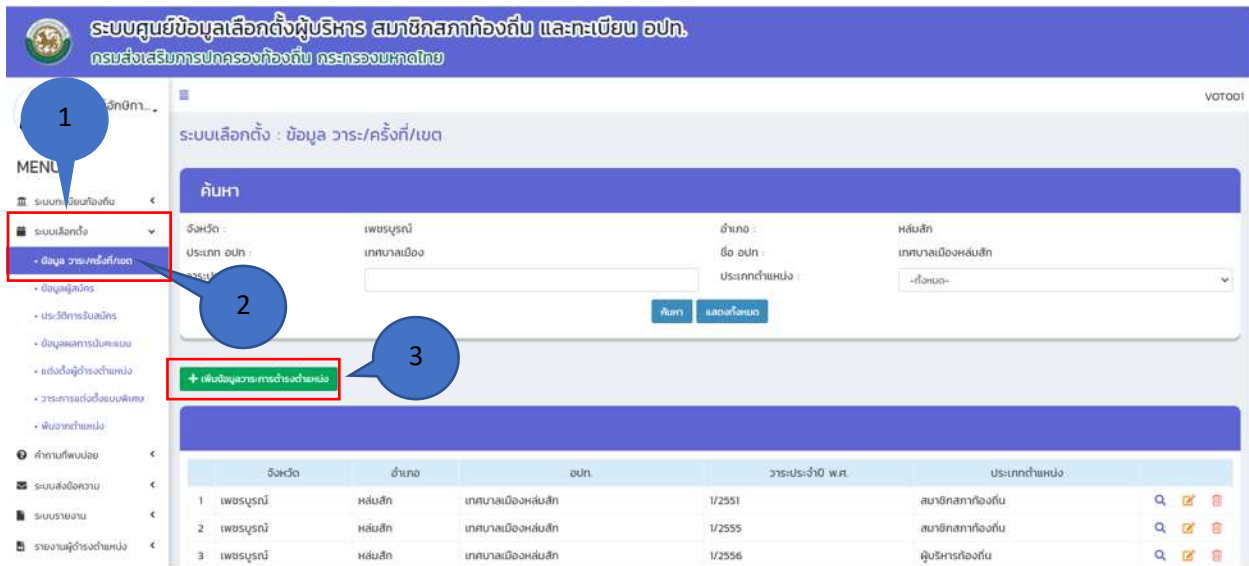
ระบบศูนย์ข้อมูลเลือกตั้งผู้บริหาร สมาชิกสภาท้องถิ่น และทะเบียน อปท.
กรมส่งเสริมการปกครองท้องถิ่น กระทรวงมหาดไทย

1

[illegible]นักวิชาการ...

MENU

ระบบทะเบียนท้องถิ่น
ระบบเลือกตั้ง
• ข้อมูล วาระ/ครั้งที่/เขต
• ข้อมูลผู้สมัคร
• ประวัติการรับสมัคร
• ข้อมูลผลการนับคะแนน
• แต่งตั้งผู้ดำรงตำแหน่ง
• วาระการแต่งตั้งแบบพิเศษ
• พ้นจากตำแหน่ง
คำถามที่พบบ่อย
ระบบส่งข้อความ
ระบบรายงาน
รายงานผู้ดำรงตำแหน่ง

2

3

VOTE001

ระบบเลือกตั้ง : ข้อมูล วาระ/ครั้งที่/เขต

ค้นหา

จังหวัด : เพชรบูรณ์
อำเภอ : หล่มสัก
ประเภท อปท. : เทศบาลเมือง
ชื่อ อปท. : เทศบาลเมืองหล่มสัก
วาระ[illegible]
ประเภทตำแหน่ง : -ทั้งหมด-

ค้นหา แสดงทั้งหมด

+ เพิ่มข้อมูลวาระการดำรงตำแหน่ง

| | จังหวัด | อำเภอ | อปท. | วาระประจำปี พ.ศ. | ประเภทตำแหน่ง |
|---|---|---|---|---|---|
| 1 | เพชรบูรณ์ | หล่มสัก | เทศบาลเมืองหล่มสัก | 1/2551 | สมาชิกสภาท้องถิ่น |
| 2 | เพชรบูรณ์ | หล่มสัก | เทศบาลเมืองหล่มสัก | 1/2555 | สมาชิกสภาท้องถิ่น |
| 3 | เพชรบูรณ์ | หล่มสัก | เทศบาลเมืองหล่มสัก | 1/2556 | ผู้บริหารท้องถิ่น |